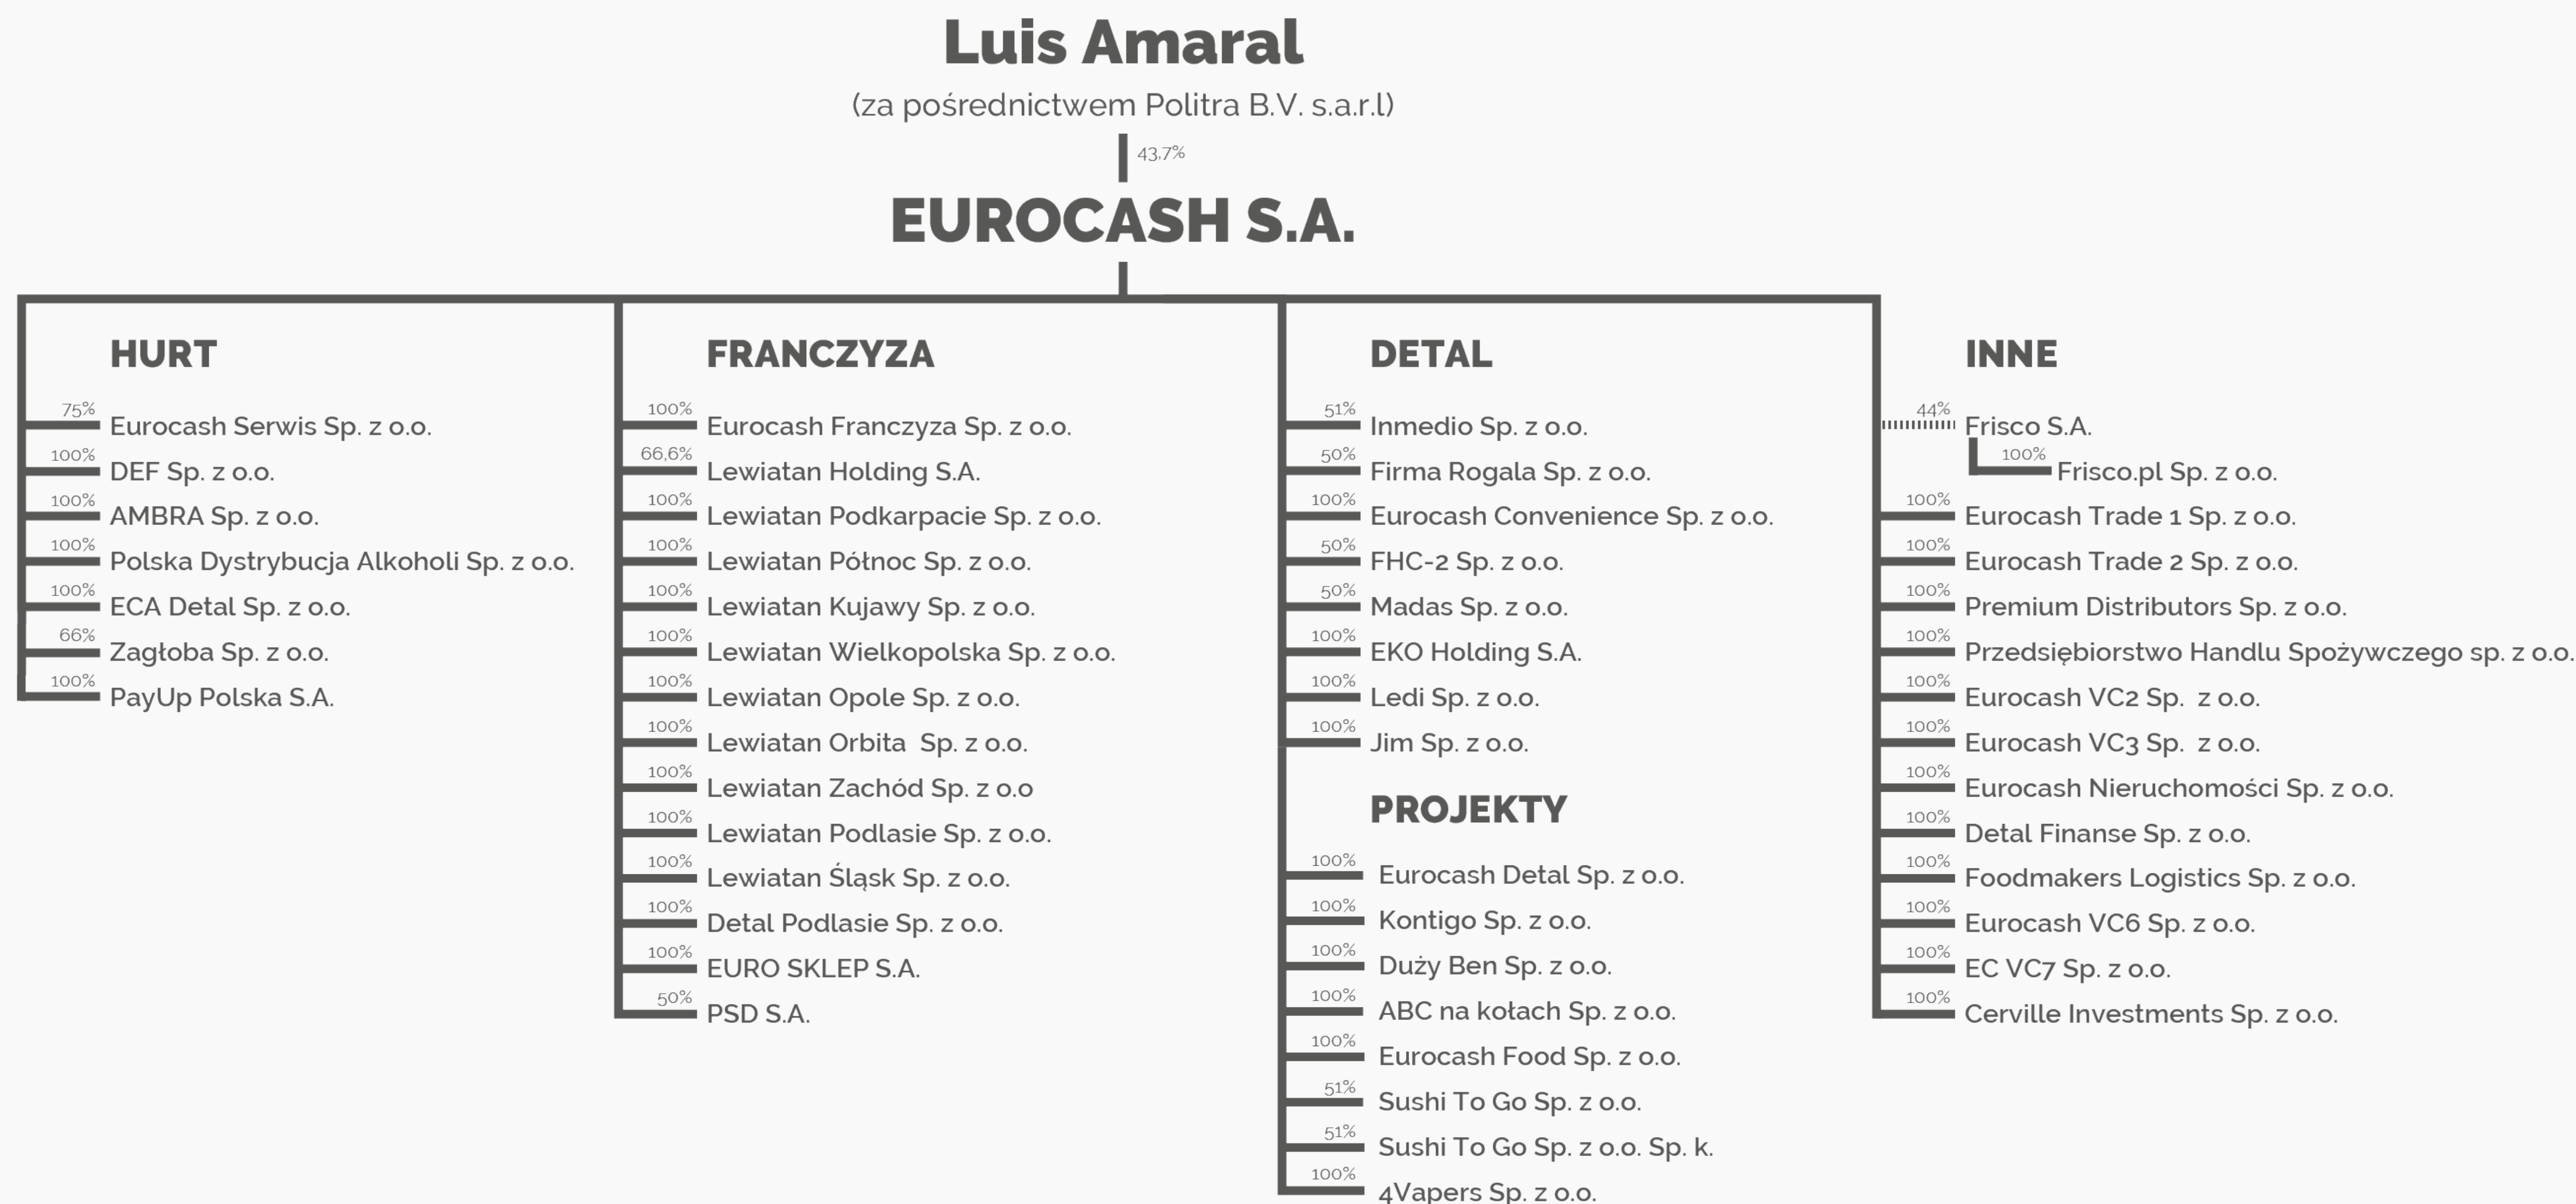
Luis Amaral
(za pośrednictwem Politra B.V. s.a.r.l)
43,7%
EUROCASH S.A.

HURT
75% Eurocash Serwis Sp. z o.o.
100% DEF Sp. z o.o.
100% AMBRA Sp. z o.o.
100% Polska Dystrybucja Alkoholi Sp. z o.o.
100% ECA Detal Sp. z o.o.
66% Zagłoba Sp. z o.o.
100% PayUp Polska S.A.

FRANCZYZA
100% Eurocash Franczyza Sp. z o.o.
66,6% Lewiatan Holding S.A.
100% Lewiatan Podkarpacie Sp. z o.o.
100% Lewiatan Północ Sp. z o.o.
100% Lewiatan Kujawy Sp. z o.o.
100% Lewiatan Wielkopolska Sp. z o.o.
100% Lewiatan Opole Sp. z o.o.
100% Lewiatan Orbita Sp. z o.o.
100% Lewiatan Zachód Sp. z o.o
100% Lewiatan Podlasie Sp. z o.o.
100% Lewiatan Śląsk Sp. z o.o.
100% Detal Podlasie Sp. z o.o.
100% EURO SKLEP S.A.
50% PSD S.A.

DETAL
51% Inmedio Sp. z o.o.
50% Firma Rogala Sp. z o.o.
100% Eurocash Convenience Sp. z o.o.
50% FHC-2 Sp. z o.o.
50% Madas Sp. z o.o.
100% EKO Holding S.A.
100% Ledi Sp. z o.o.
100% Jim Sp. z o.o.

PROJEKTY
100% Eurocash Detal Sp. z o.o.
100% Kontigo Sp. z o.o.
100% Duży Ben Sp. z o.o.
100% ABC na kołach Sp. z o.o.
100% Eurocash Food Sp. z o.o.
51% Sushi To Go Sp. z o.o.
51% Sushi To Go Sp. z o.o. Sp. k.
100% 4Vapers Sp. z o.o.

INNE
44% Frisco S.A.
100% Frisco.pl Sp. z o.o.
100% Eurocash Trade 1 Sp. z o.o.
100% Eurocash Trade 2 Sp. z o.o.
100% Premium Distributors Sp. z o.o.
100% Przedsiębiorstwo Handlu Spożywczego sp. z o.o.
100% Eurocash VC2 Sp. z o.o.
100% Eurocash VC3 Sp. z o.o.
100% Eurocash Nieruchomości Sp. z o.o.
100% Detal Finanse Sp. z o.o.
100% Foodmakers Logistics Sp. z o.o.
100% Eurocash VC6 Sp. z o.o.
100% EC VC7 Sp. z o.o.
100% Cerville Investments Sp. z o.o.